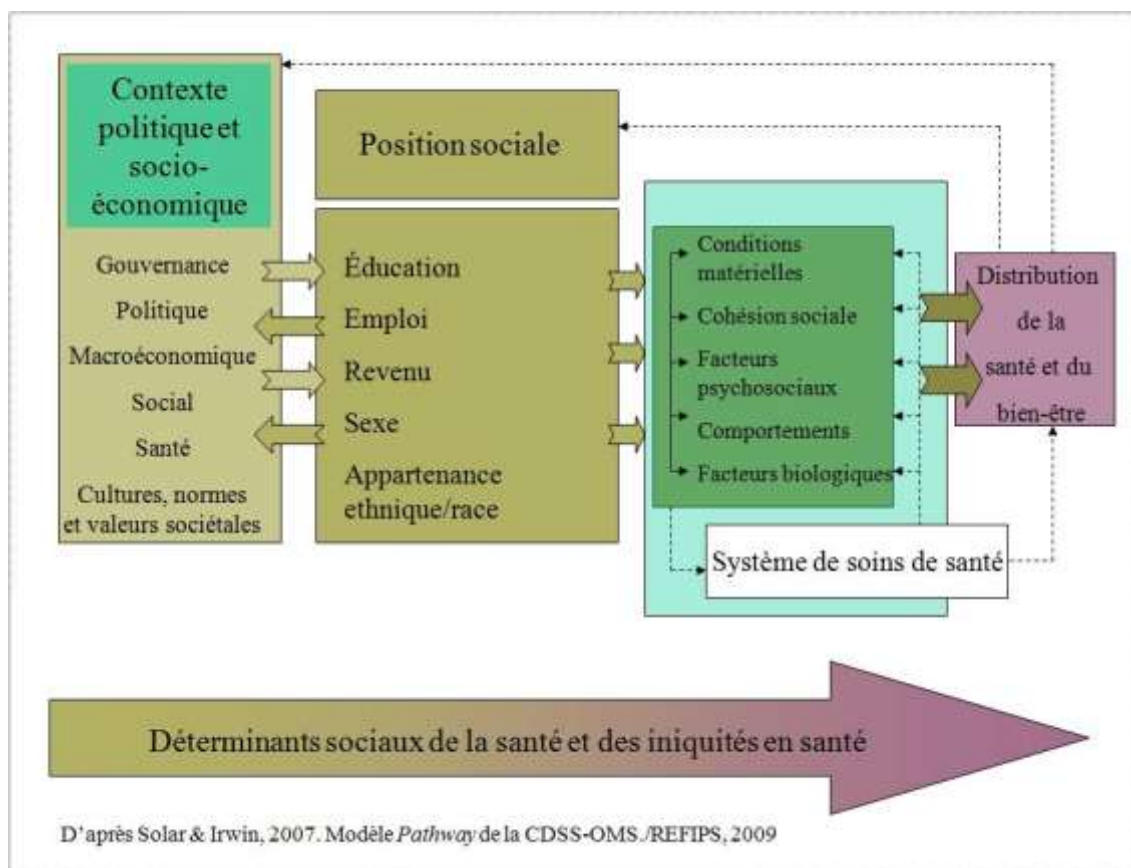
Contexte politique et socio-économique

Gouvernance
Politique
Macroéconomique
Social
Santé
Cultures, normes et valeurs sociétales

Position sociale

Éducation
Emploi
Revenu
Sexe
Appartenance ethnique/race

Conditions matérielles
Cohésion sociale
Facteurs psychosociaux
Comportements
Facteurs biologiques

Système de soins de santé

Distribution de la santé et du bien-être

Déterminants sociaux de la santé et des iniquités en santé

D'après Solar & Irwin, 2007. Modèle *Pathway* de la CDSS-OMS./REFIPS, 2009